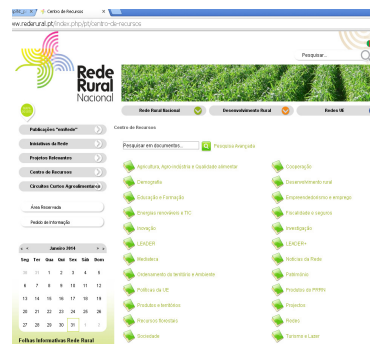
Centro de Recursos
www.rederural.pt/index.php/pt/centro-de-recursos

Pesquisar...

Rede Rural Nacional

Rede Rural Nacional
Desenvolvimento Rural
Redes UE

Publicações "midiade"
Iniciativas da Rede
Projetos Relevantes
Centro de Recursos
Circuitos Curtos Agroalimentares

Área Reservada
Pedido de Informação

Janeiro 2014

| Seg | Ter | Qua | Qui | Sex | Sáb | Dom |
|---|---|---|---|---|---|---|
| 30 | 31 | 1 | 2 | 3 | 4 | 5 |
| 6 | 7 | 8 | 9 | 10 | 11 | 12 |
| 13 | 14 | 15 | 16 | 17 | 18 | 19 |
| 20 | 21 | 22 | 23 | 24 | 25 | 26 |
| 27 | 28 | 29 | 30 | 31 | 1 | 2 |

Folhas Informativas Rede Rural

Centro de Recursos

Pesquisar em documentos...
Pesquisa Avançada

Agricultura, Agroindústria e Qualidade Alimentar
Cooperação
Demografia
Desenvolvimento rural
Educação e Formação
Empreendedorismo e emprego
Energias renováveis e TIC
Fiscalidade e seguros
Inovação
Investigação
LEADER
LEADER+
Mediateca
Notícias da Rede
Ordenamento do território e Ambiente
Património
Políticas da UE
Produtos do PRRN
Produtos e territórios
Projectos
Recursos florestais
Redes
Sociedade
Turismo e Lazer